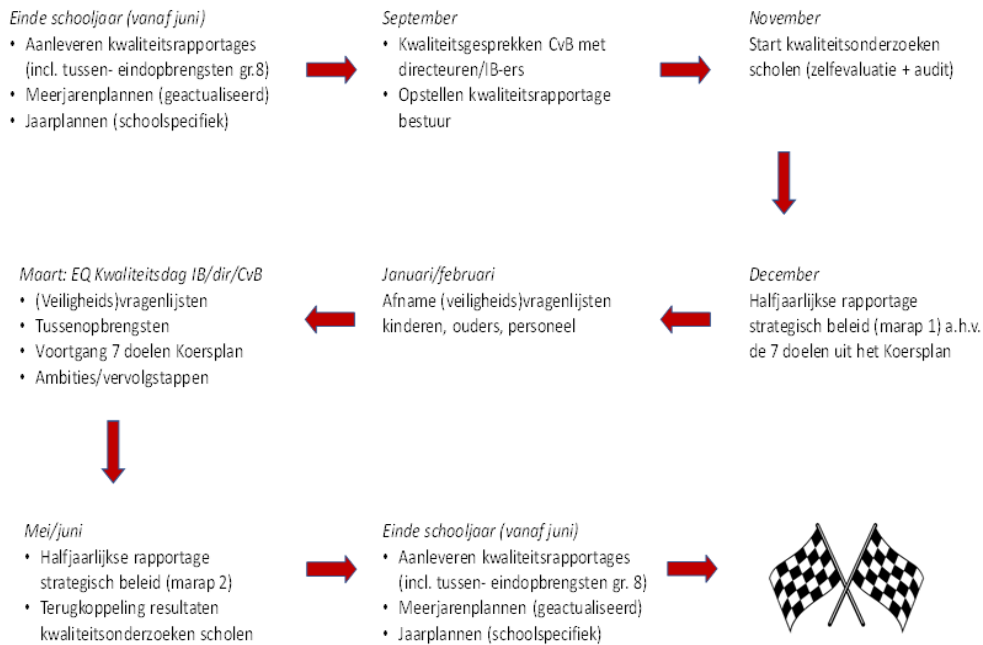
*Einde schooljaar (vanaf juni)*
- Aanleveren kwaliteitsrapportages (incl. tussen- eindopbrengsten gr.8)
- Meerjarenplannen (geactualiseerd)
- Jaarplannen (schoolspecifiek)

*September*
- Kwaliteitsgesprekken CvB met directeuren/IB-ers
- Opstellen kwaliteitsrapportage bestuur

*November*
Start kwaliteitsonderzoeken scholen (zelfevaluatie + audit)

*December*
Halfjaarlijkse rapportage strategisch beleid (marap 1) a.h.v. de 7 doelen uit het Koersplan

*Januari/februari*
Afname (veiligheids)vragenlijsten kinderen, ouders, personeel

*Maart: EQ Kwaliteitsdag IB/dir/CvB*
- (Veiligheids)vragenlijsten
- Tussenopbrengsten
- Voortgang 7 doelen Koersplan
- Ambities/vervolgstappen

*Mei/juni*
- Halfjaarlijkse rapportage strategisch beleid (marap 2)
- Terugkoppeling resultaten kwaliteitsonderzoeken scholen

*Einde schooljaar (vanaf juni)*
- Aanleveren kwaliteitsrapportages (incl. tussen- eindopbrengsten gr. 8)
- Meerjarenplannen (geactualiseerd)
- Jaarplannen (schoolspecifiek)